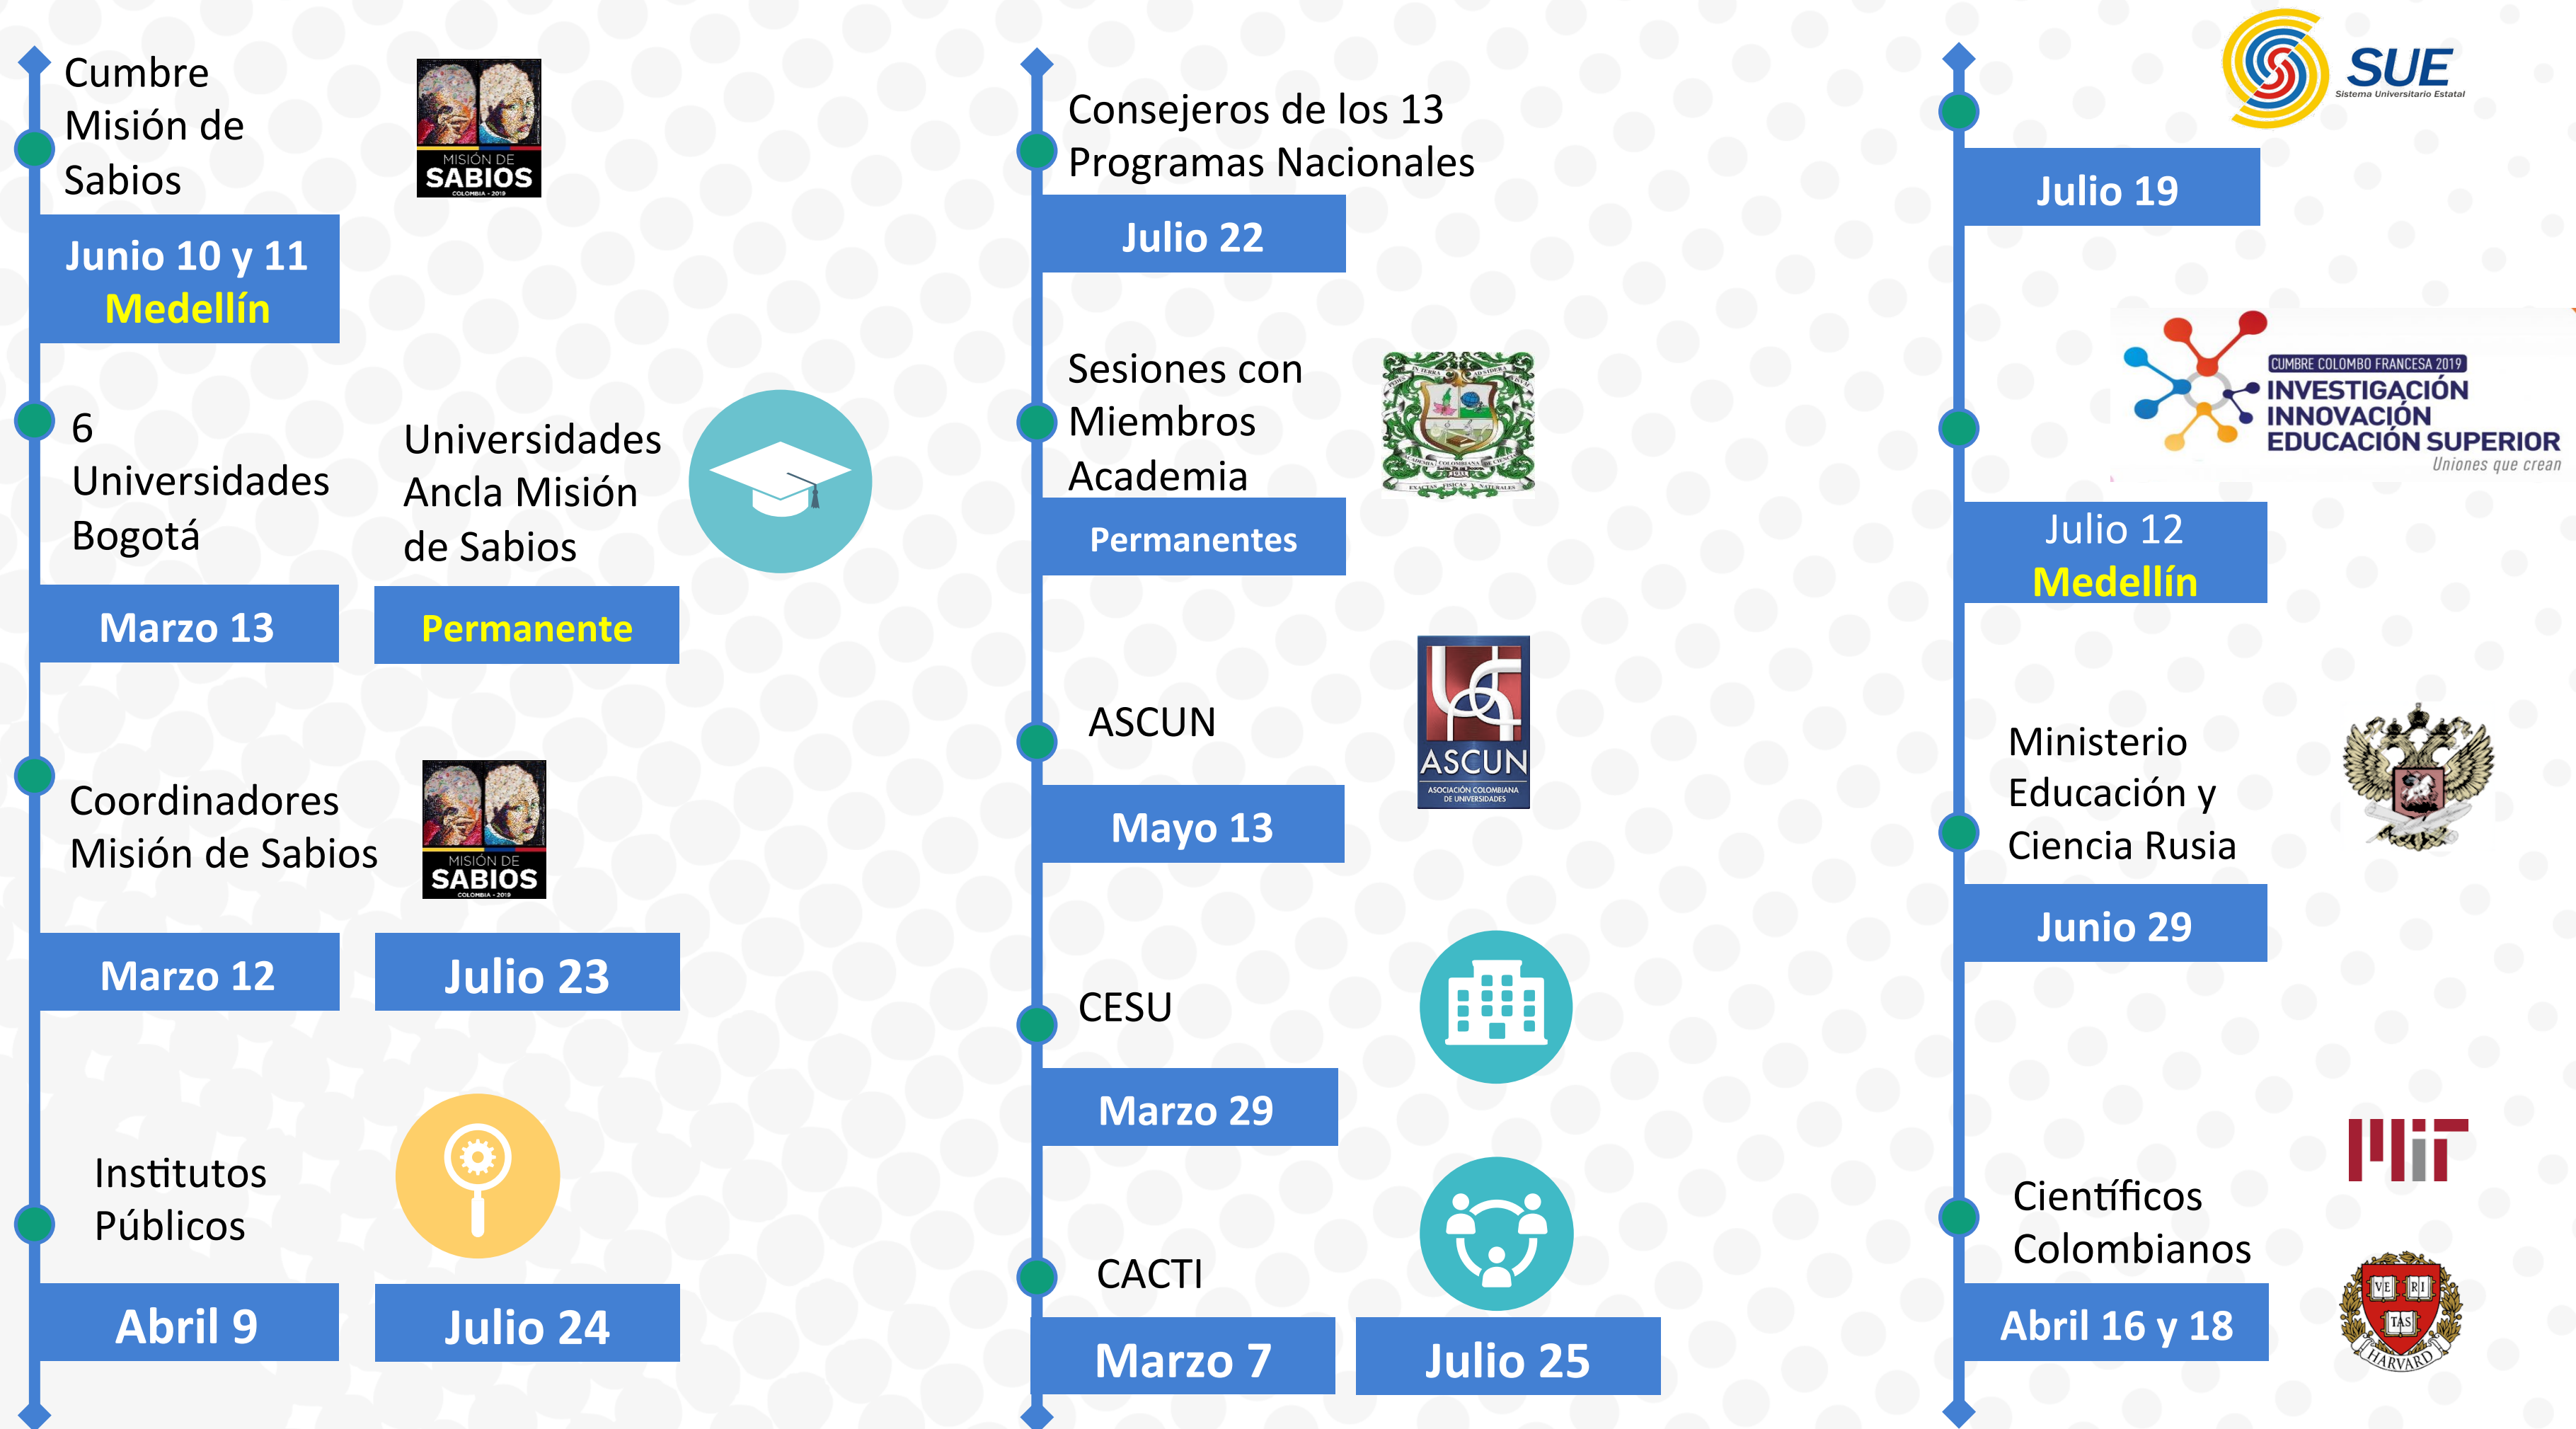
Cumbre Misión de Sabios

MISIÓN DE SABIOS COLOMBIA · 2019

Junio 10 y 11
Medellín

6 Universidades Bogotá

Marzo 13

Universidades Ancla Misión de Sabios

Permanente

Coordinadores Misión de Sabios

MISIÓN DE SABIOS COLOMBIA · 2019

Marzo 12

Julio 23

Institutos Públicos

Abril 9

Julio 24

Consejeros de los 13 Programas Nacionales

Julio 22

Sesiones con Miembros Academia

Permanentes

ASCUN

ASCUN ASOCIACIÓN COLOMBIANA DE UNIVERSIDADES

Mayo 13

CESU

Marzo 29

CACTI

Marzo 7

Julio 25

SUE Sistema Universitario Estatal

Julio 19

CUMBRE COLOMBO FRANCESA 2019
INVESTIGACIÓN
INNOVACIÓN
EDUCACIÓN SUPERIOR
Uniones que crean

Julio 12
Medellín

Ministerio Educación y Ciencia Rusia

Junio 29

Científicos Colombianos

Abril 16 y 18

VE RI TAS
HARVARD